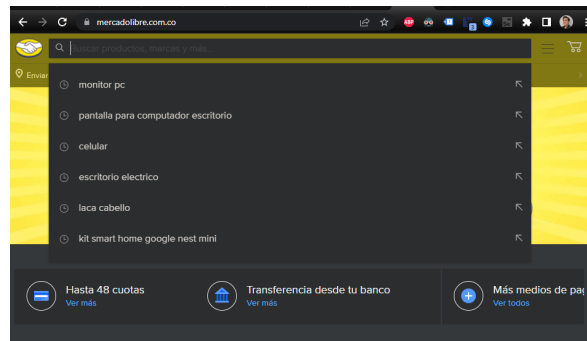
mercadolibre.com.co

Buscar productos, marcas y más...

Enviar

monitor pc

pantalla para computador escritorio

celular

escritorio electrico

laca cabello

kit smart home google nest mini

Hasta 48 cuotas
Ver más

Transferencia desde tu banco
Ver más

Más medios de pa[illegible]
Ver todos